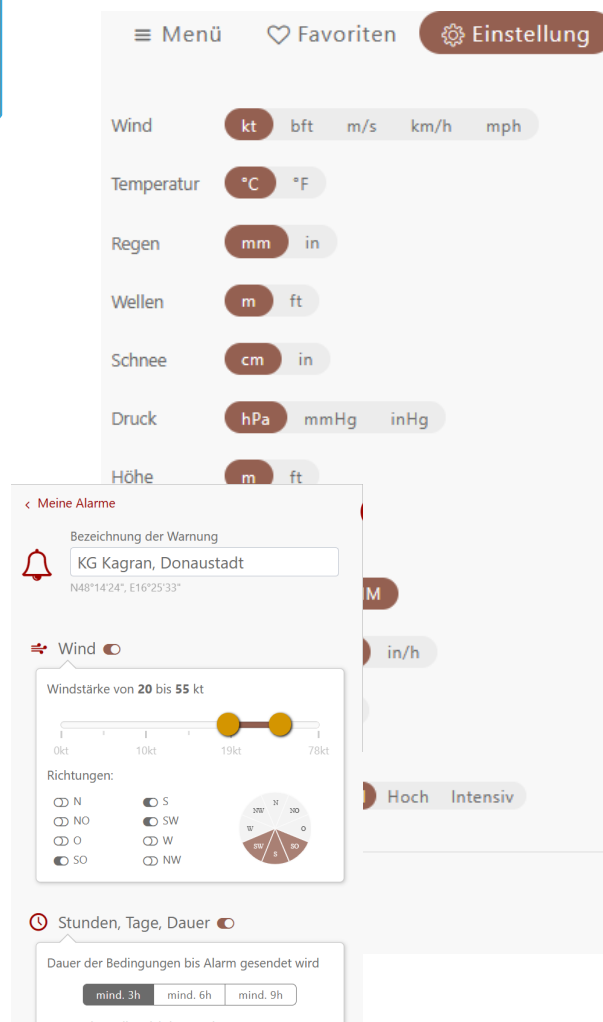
≡ Menü ♡ Favoriten ⚙ Einstellung

Wind kt bft m/s km/h mph

Temperatur °C °F

Regen mm in

Wellen m ft

Schnee cm in

Druck hPa mmHg inHg

Höhe m ft

M

in/h

Hoch Intensiv

‹ Meine Alarme

Bezeichnung der Warnung

KG Kagran, Donaustadt

N48°14'24", E16°25'33"

Wind

Windstärke von **20** bis **55** kt

0kt 10kt 19kt 78kt

Richtungen:

N
NO
O
SO
S
SW
W
NW

N NO O SO S SW W NW

Stunden, Tage, Dauer

Dauer der Bedingungen bis Alarm gesendet wird

mind. 3h mind. 6h mind. 9h